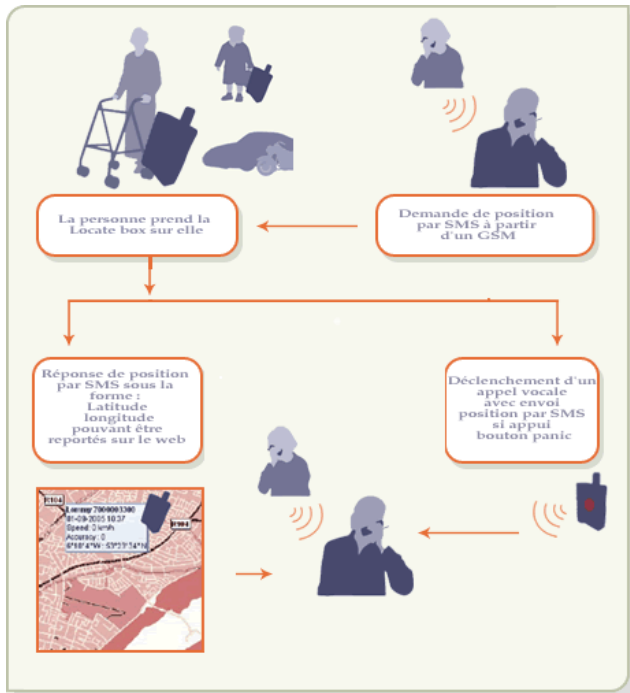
La personne prend la Locate box sur elle

Demande de position par SMS à partir d'un GSM

Réponse de position par SMS sous la forme : Latitude longitude pouvant être reportés sur le web

Déclenchement d'un appel vocale avec envoi position par SMS si appui bouton panic

R104

R104

Locate 7000003300
01-09-2005 10:37
Speed: 0 km/h
Accuracy: 0
6°18'4"W - 53°23'54"N